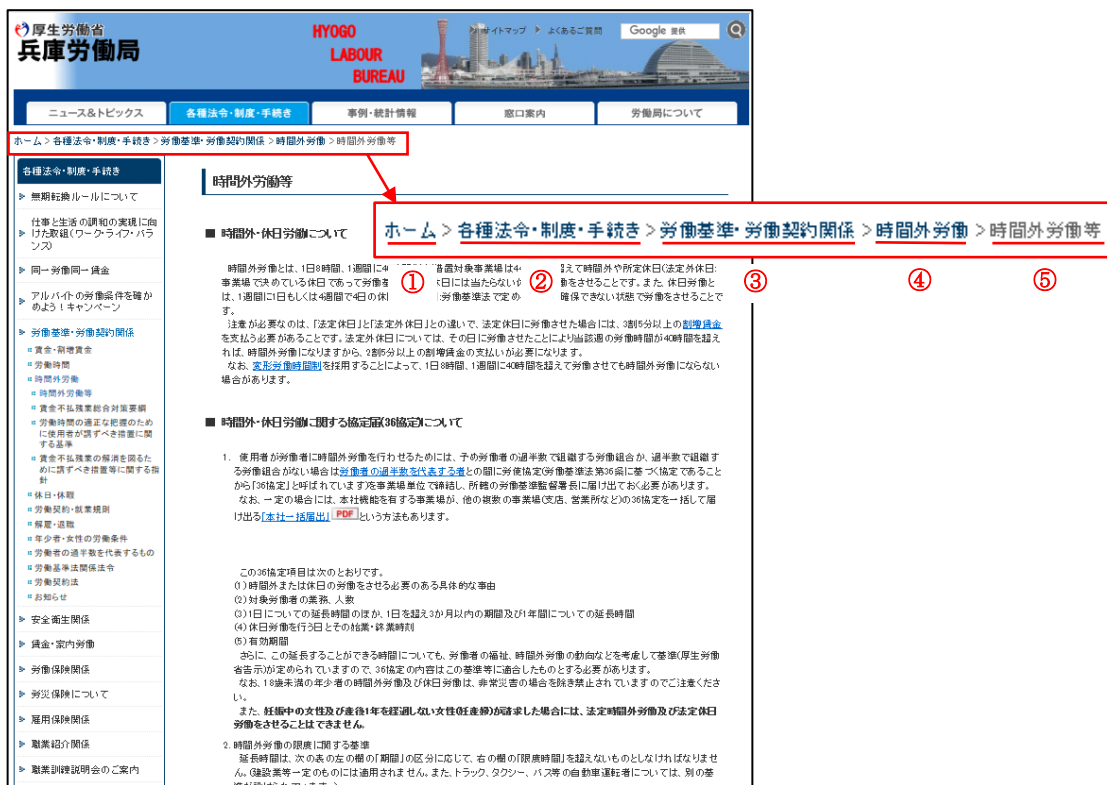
厚生労働省
兵庫労働局

HYOGO
LABOUR
BUREAU

サイトマップ　よくあるご質問　Google 提供

ニュース&トピックス　各種法令・制度・手続き　事例・統計情報　窓口案内　労働局について

ホーム > 各種法令・制度・手続き > 労働基準・労働契約関係 > 時間外労働 > 時間外労働等

各種法令・制度・手続き
無期転換ルールについて
仕事と生活の調和の実現に向けた取組(ワーク・ライフ・バランス)
同一労働同一賃金
アルバイトの労働条件を確かめよう!キャンペーン
労働基準・労働契約関係
賃金・割増賃金
労働時間
時間外労働
時間外労働等
賃金不払残業総合対策要綱
労働時間の適正な把握のために使用者が講ずべき措置に関する基準
賃金不払残業の解消を図るために講ずべき措置等に関する指針
休日・休暇
労働契約・就業規則
解雇・退職
年少者・女性の労働条件
労働者の過半数を代表するもの
労働基準法関係法令
労働契約法
お知らせ
安全衛生関係
賃金・室内労働
労働保険関係
労災保険について
雇用保険関係
職業紹介関係
職業訓練説明会のご案内

時間外労働等

■ 時間外・休日労働について

ホーム > 各種法令・制度・手続き > 労働基準・労働契約関係 > 時間外労働 > 時間外労働等
①　②　③　④　⑤

時間外労働とは、1日8時間、1週間に4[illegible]えて時間外や所定休日(法定外休日:事業場で決めている休日であって労働者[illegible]日には当たらない)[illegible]働をさせることです。また、休日労働とは、1週間に1日もしくは4週間で4日の休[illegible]労働基準法で定め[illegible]確保できない状態で労働をさせることです。
注意が必要なのは、「法定休日」と「法定外休日」との違いで、法定休日に労働させた場合には、3割5分以上の割増賃金を支払う必要があることです。法定外休日については、その日に労働させたことにより当該週の労働時間が40時間を超えれば、時間外労働になりますから、2割5分以上の割増賃金の支払いが必要になります。
なお、変形労働時間制を採用することによって、1日8時間、1週間に40時間を超えて労働させても時間外労働にならない場合があります。

■ 時間外・休日労働に関する協定届(36協定)について

1. 使用者が労働者に時間外労働をを行わせるためには、予め労働者の過半数で組織する労働組合か、過半数で組織する労働組合がない場合は労働者の過半数を代表する者との間に労使協定(労働基準法第36条に基づく協定であることから「36協定」と呼ばれています)を事業場単位で締結し、所轄の労働基準監督署長に届け出ておく必要があります。
なお、一定の場合には、本社機能を有する事業場が、他の複数の事業場(支店、営業所など)の36協定を一括して届け出る「本社一括届出」PDFという方法もあります。

この36協定項目は次のとおりです。
(1)時間外または休日の労働をさせる必要のある具体的な事由
(2)対象労働者の業務、人数
(3)1日についての延長時間のほか、1日を超え3か月以内の期間及び1年間についての延長時間
(4)休日労働を行う日とその始業・終業時刻
(5)有効期間
さらに、この延長することができる時間についても、労働者の福祉、時間外労働の動向などを考慮して基準(厚生労働省告示)が定められていますので、36協定の内容はこの基準等に適合したものとする必要があります。
なお、18歳未満の年少者の時間外労働及び休日労働は、非常災害の場合を除き禁止されていますのでご注意ください。
また、妊娠中の女性及び産後1年を経過しない女性(妊産婦)が請求した場合には、法定時間外労働及び法定休日労働をさせることはできません。

2.時間外労働の限度に関する基準
延長時間は、次の表の左の欄の「期間」の区分に応じて、右の欄の「限度時間」を超えないものとしなければなりません。(建設業等一定のものには適用されません。また、トラック、タクシー、バス等の自動車運転者については、別の基準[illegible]